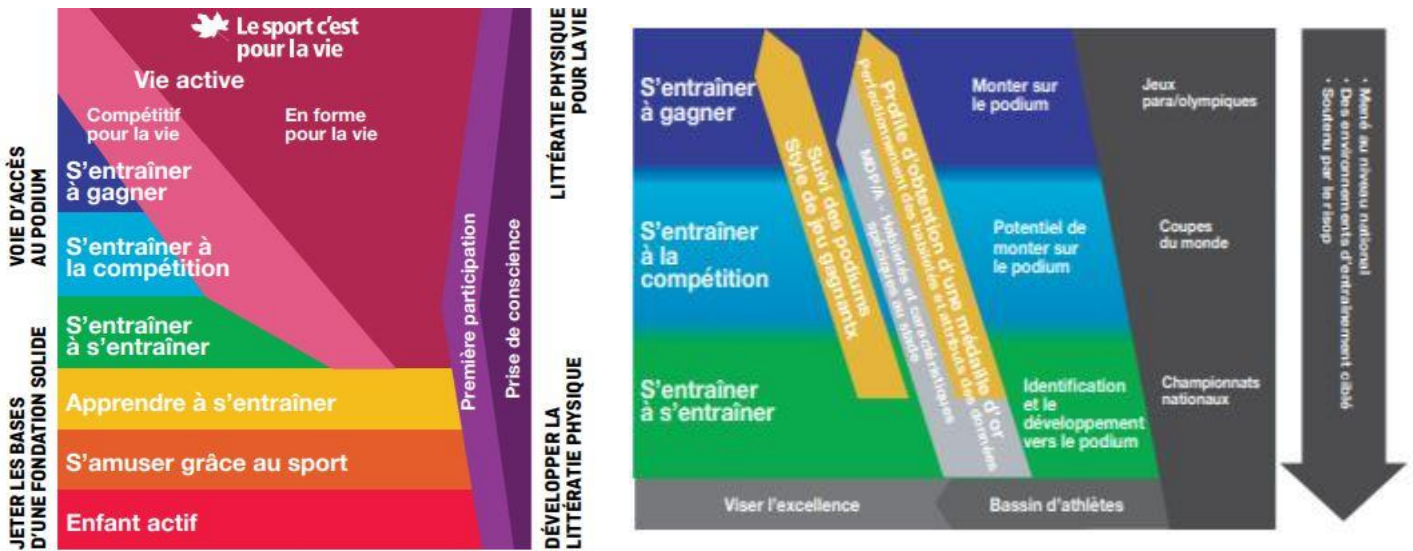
VOIE D'ACCÈS AU PODIUM

JETER LES BASES D'UNE FONDATION SOLIDE

Le sport c'est pour la vie

Vie active

Compétitif pour la vie

En forme pour la vie

S'entraîner à gagner

S'entraîner à la compétition

S'entraîner à s'entraîner

Apprendre à s'entraîner

S'amuser grâce au sport

Enfant actif

Première participation

Prise de conscience

LITTÉRATIE PHYSIQUE POUR LA VIE

DÉVELOPPER LA LITTÉRATIE PHYSIQUE

S'entraîner à gagner

S'entraîner à la compétition

S'entraîner à s'entraîner

Suivi des podiums Style de jeu gagnant

Profil d'obtention d'une médaille d'or Perfectionnement des habiletés et attributs des données

MDP/A · Habiletés et caractéristiques spécifiques au stade

Monter sur le podium

Potentiel de monter sur le podium

Identification et le développement vers le podium

Jeux para/olympiques

Coupes du monde

Championnats nationaux

Viser l'excellence

Bassin d'athlètes

• Mené au niveau national
• Des environnements d'entraînement ciblé
• Soutenu par le risop